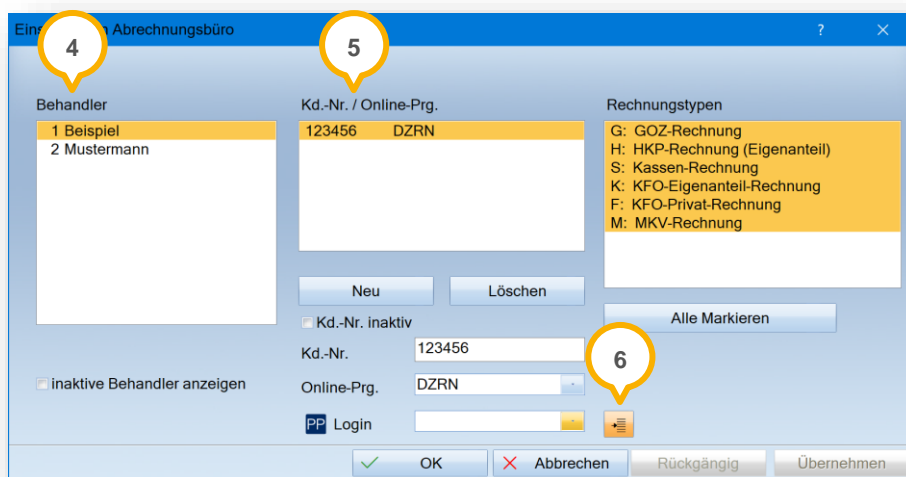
Eins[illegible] Abrechnungsbüro

?

4

5

Behandler

1 Beispiel
2 Mustermann

Kd.-Nr. / Online-Prg.

| 123456 | DZRN |
|---|---|

Rechnungstypen

G: GOZ-Rechnung
H: HKP-Rechnung (Eigenanteil)
S: Kassen-Rechnung
K: KFO-Eigenanteil-Rechnung
F: KFO-Privat-Rechnung
M: MKV-Rechnung

Neu

Löschen

Alle Markieren

Kd.-Nr. inaktiv

6

Kd.-Nr. 123456

inaktive Behandler anzeigen

Online-Prg. DZRN

PP Login

OK

Abbrechen

Rückgängig

Übernehmen